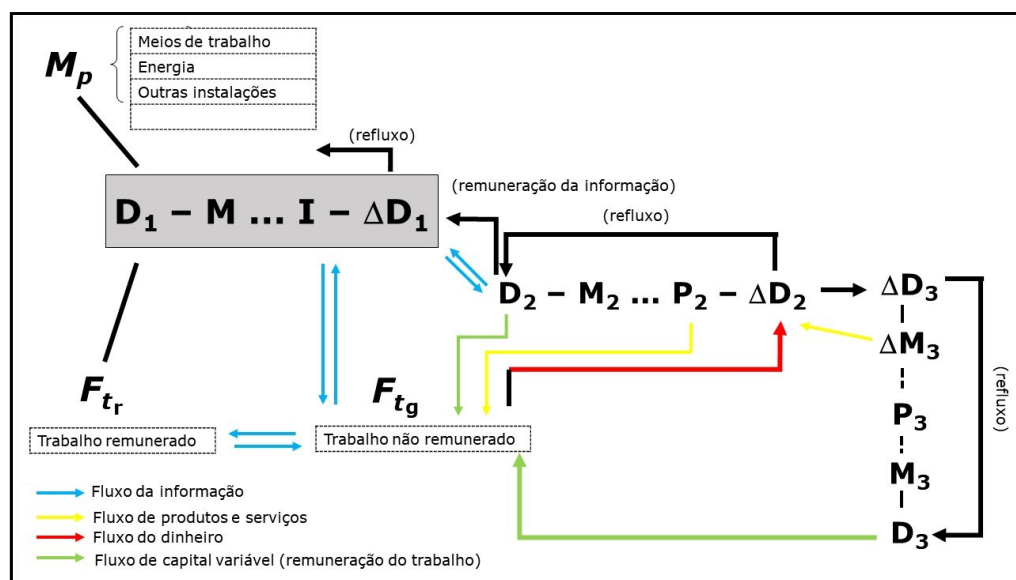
$M_p$

Meios de trabalho
Energia
Outras instalações

(refluxo)

$D_1 - M \ldots I - \Delta D_1$

(remuneração da informação)

(refluxo)

$D_2 - M_2 \ldots P_2 - \Delta D_2$

$\Delta D_3$

$\Delta M_3$

$P_3$

$M_3$

$D_3$

(refluxo)

$F_{t_r}$

$F_{t_g}$

Trabalho remunerado

Trabalho não remunerado

Fluxo da informação
Fluxo de produtos e serviços
Fluxo do dinheiro
Fluxo de capital variável (remuneração do trabalho)